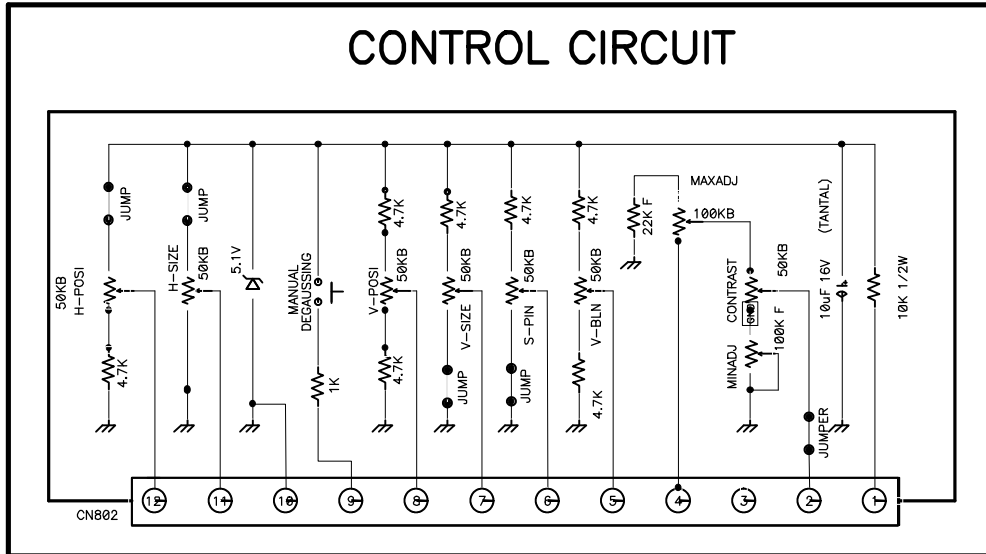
CONTROL CIRCUIT

JUMP
50KB
H-POSI
4.7K
JUMP
H-SIZE
50KB
5.1V
MANUAL
DEGAUSSING
1K
4.7K
V-POSI
50KB
4.7K
4.7K
V-SIZE
50KB
JUMP
4.7K
S-PIN
50KB
JUMP
4.7K
V-BLN
50KB
4.7K
MAXADJ
22K F
100KB
CONTRAST
50KB
GND
MINADJ
100K F
JUMPER
10uF 16V
(TANTAL)
10K 1/2W

CN802
12
11
10
9
8
7
6
5
4
3
2
1